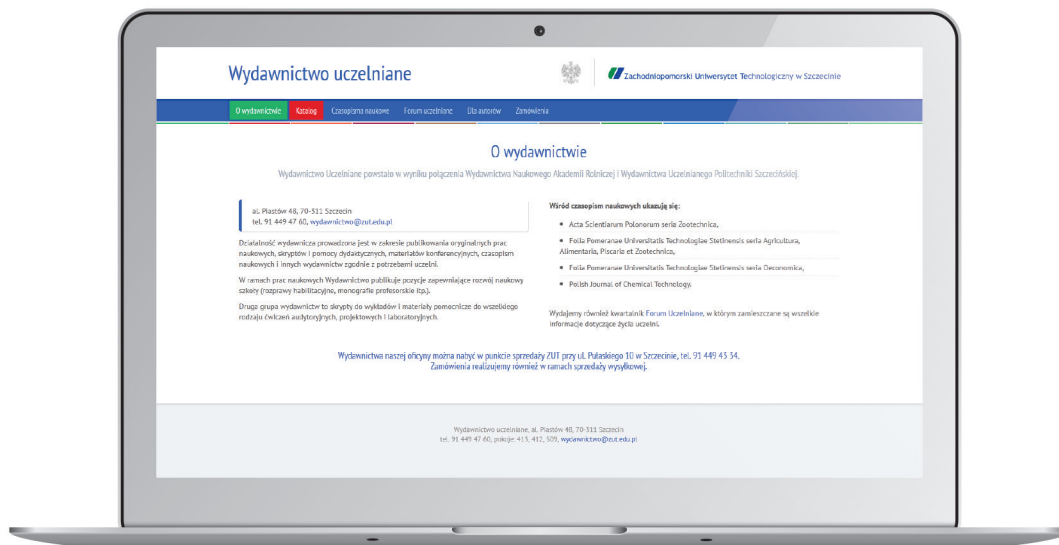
Wydawnictwo uczelniane

Zachodniopomorski Uniwersytet Technologiczny w Szczecinie

O wydawnictwie Katalog Czasopisma naukowe Forum uczelniane Dla autorów Zamówienia

O wydawnictwie

Wydawnictwo Uczelniane powstało w wyniku połączenia Wydawnictwa Naukowego Akademii Rolniczej i Wydawnictwa Uczelnianego Politechniki Szczecińskiej.

al. Piastów 48, 70-311 Szczecin
tel. 91 449 47 60, wydawnictwo@zut.edu.pl

Działalność wydawnicza prowadzona jest w zakresie publikowania oryginalnych prac naukowych, skryptów i pomocy dydaktycznych, materiałów konferencyjnych, czasopism naukowych i innych wydawnictw zgodnie z potrzebami uczelni.

W ramach prac naukowych Wydawnictwo publikuje pozycje zapewniające rozwój naukowy szkoły (rozprawy habilitacyjne, monografie profesorskie itp.).

Drugą grupą wydawnictw to skrypty do wykładów i materiały pomocnicze do wszelkiego rodzaju ćwiczeń audytoryjnych, projektowych i laboratoryjnych.

Wśród czasopism naukowych ukazują się:

- Acta Scientiarum Polonorum seria Zootechnica,
- Folia Pomeranae Universitatis Technologiae Stetinensis seria Agricultura, Alimentaria, Piscaria et Zootechnica,
- Folia Pomeranae Universitatis Technologiae Stetinensis seria Oeconomica,
- Polish Journal of Chemical Technology.

Wydajemy również kwartalnik Forum Uczelniane, w którym zamieszczane są wszelkie informacje dotyczące życia uczelni.

Wydawnictwa naszej oficyny można nabyć w punkcie sprzedaży ZUT przy ul. Pułaskiego 10 w Szczecinie, tel. 91 449 43 34.
Zamówienia realizujemy również w ramach sprzedaży wysyłkowej.

Wydawnictwo uczelniane, al. Piastów 48, 70-311 Szczecin
tel. 91 449 47 60, pokoje: 413, 412, 509, wydawnictwo@zut.edu.pl